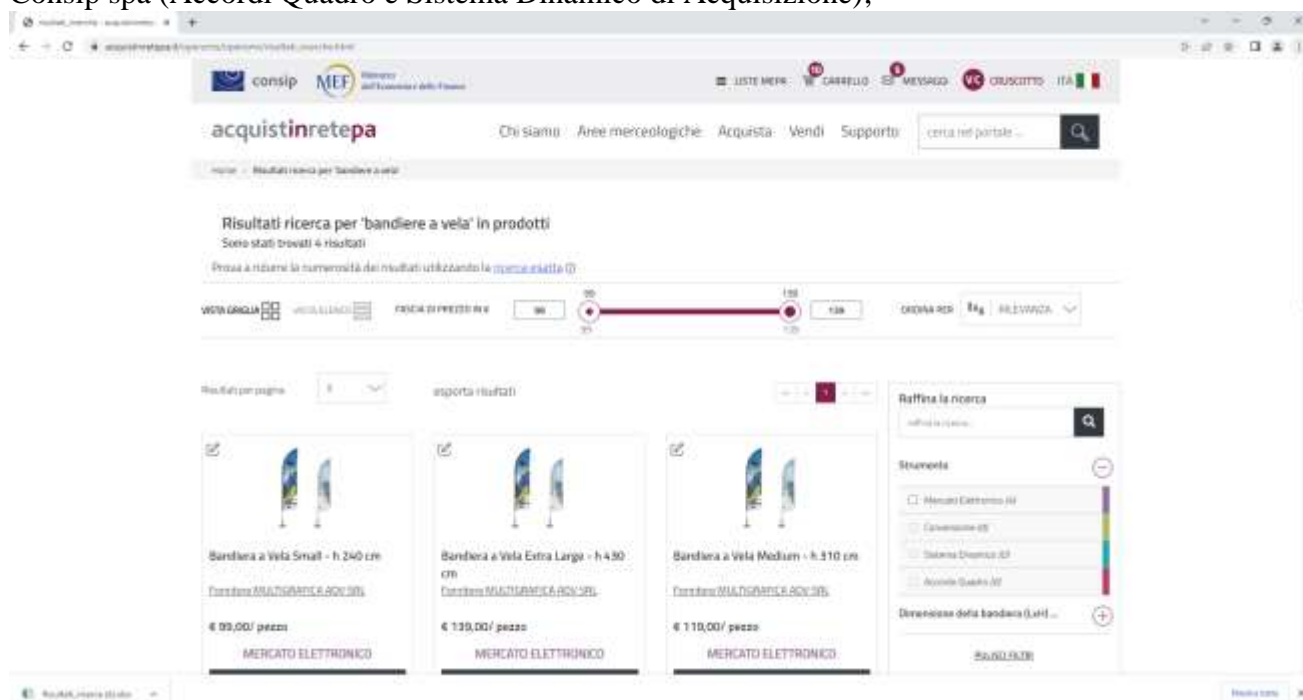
Consip spa (Accordi Quadro e Sistema Dinamico di Acquisizione);

consip MEF

LISTE MEPA CARRELLO MESSAGGI CRUSCOTTO ITA

acquistinretepa

Chi siamo Aree merceologiche Acquista Vendi Supporto cerca nel portale...

Home Risultati ricerca per 'bandiere a vela'

Risultati ricerca per 'bandiere a vela' in prodotti
Sono stati trovati 4 risultati

Prova a ridurre la numerosità dei risultati utilizzando la ricerca esatta

VISTA GRIGLIA VISTA ELENCO FASCIA DI PREZZO IN € 99 139 ORDINA PER RILEVANZA

Risultati per pagina esporta risultati

Raffina la ricerca

Strumenti

Mercato Elettronico (4)
Convenzioni (0)
Sistema Dinamico (0)
Accordo Quadro (0)

Dimensione della bandiera (Lxh)...

RILEVA FILTRI

Bandiera a Vela Small - h 240 cm
Fornitore MULTIGRAFICA ADV SRL
€ 99,00/ pezzo
MERCATO ELETTRONICO

Bandiera a Vela Extra Large - h 430 cm
Fornitore MULTIGRAFICA ADV SRL
€ 139,00/ pezzo
MERCATO ELETTRONICO

Bandiera a Vela Medium - h 310 cm
Fornitore MULTIGRAFICA ADV SRL
€ 119,00/ pezzo
MERCATO ELETTRONICO